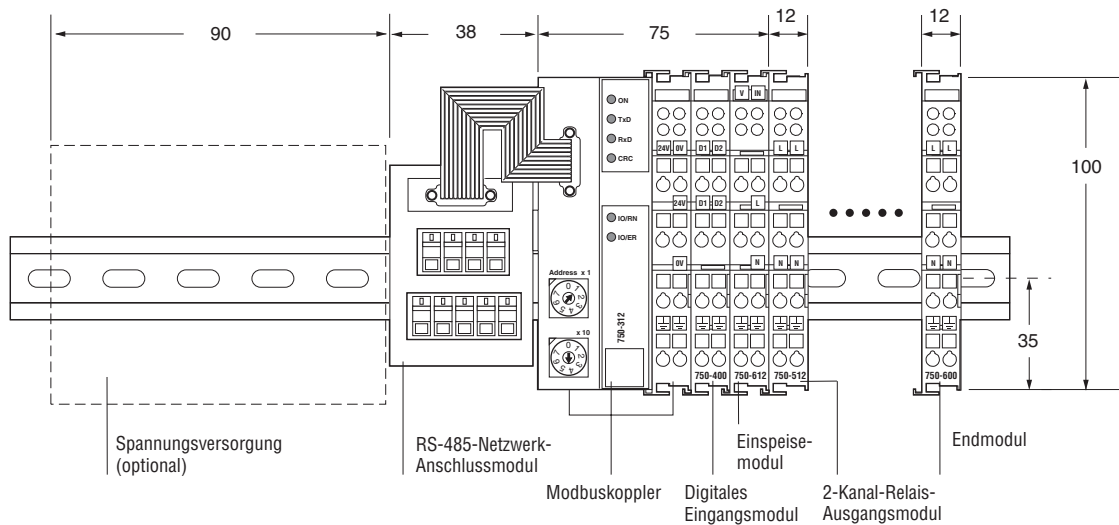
90

38

75

12

12

100

35

ON
TxD
RxD
CRC

IO/RN
IO/ER

Address x 1

x 10

750-312

V IN

24V 0V D1 D2 L L

24V D1 D2 L

0V N N

750-400 750-612 750-512

L L

N N

750-600

Spannungsversorgung (optional)

RS-485-Netzwerk-Anschlussmodul

Modbuskoppler

Digitales Eingangsmodul

Einspeise-modul

2-Kanal-Relais-Ausgangsmodul

Endmodul